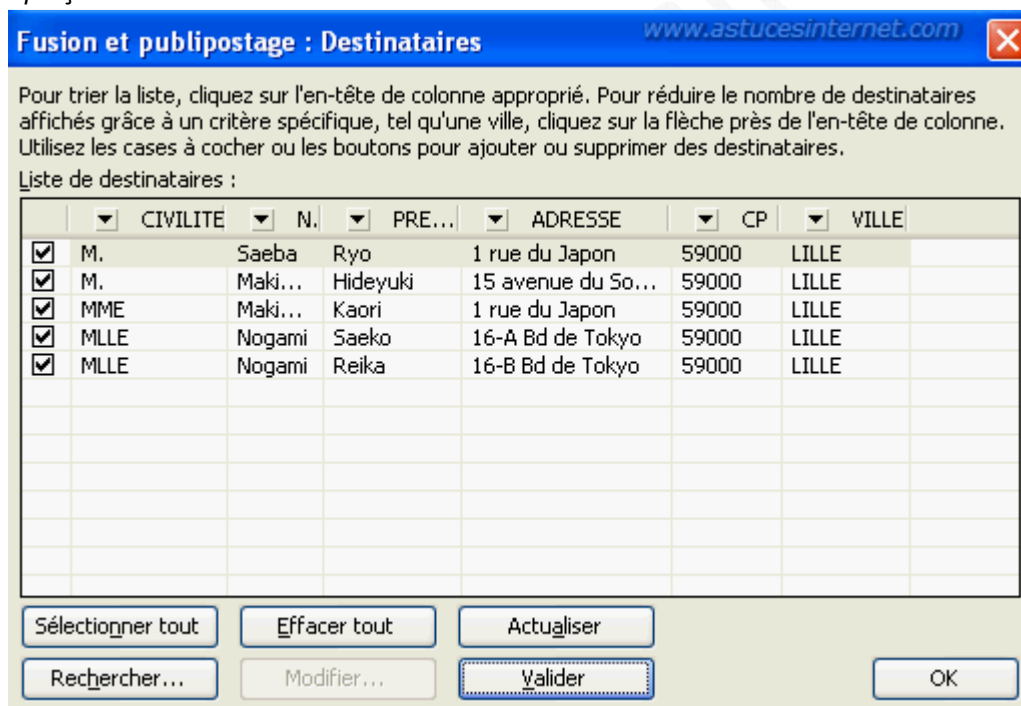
Fusion et publipostage : Destinataires

www.astucesinternet.com

Pour trier la liste, cliquez sur l'en-tête de colonne approprié. Pour réduire le nombre de destinataires affichés grâce à un critère spécifique, tel qu'une ville, cliquez sur la flèche près de l'en-tête de colonne. Utilisez les cases à cocher ou les boutons pour ajouter ou supprimer des destinataires.

Liste de destinataires :

| | CIVILITE | N. | PRE... | ADRESSE | CP | VILLE |
|---|---|---|---|---|---|---|
| ☑ | M. | Saeba | Ryo | 1 rue du Japon | 59000 | LILLE |
| ☑ | M. | Maki... | Hideyuki | 15 avenue du So... | 59000 | LILLE |
| ☑ | MME | Maki... | Kaori | 1 rue du Japon | 59000 | LILLE |
| ☑ | MLLE | Nogami | Saeko | 16-A Bd de Tokyo | 59000 | LILLE |
| ☑ | MLLE | Nogami | Reika | 16-B Bd de Tokyo | 59000 | LILLE |

Sélectionner tout

Effacer tout

Actualiser

Rechercher...

Modifier...

Valider

OK